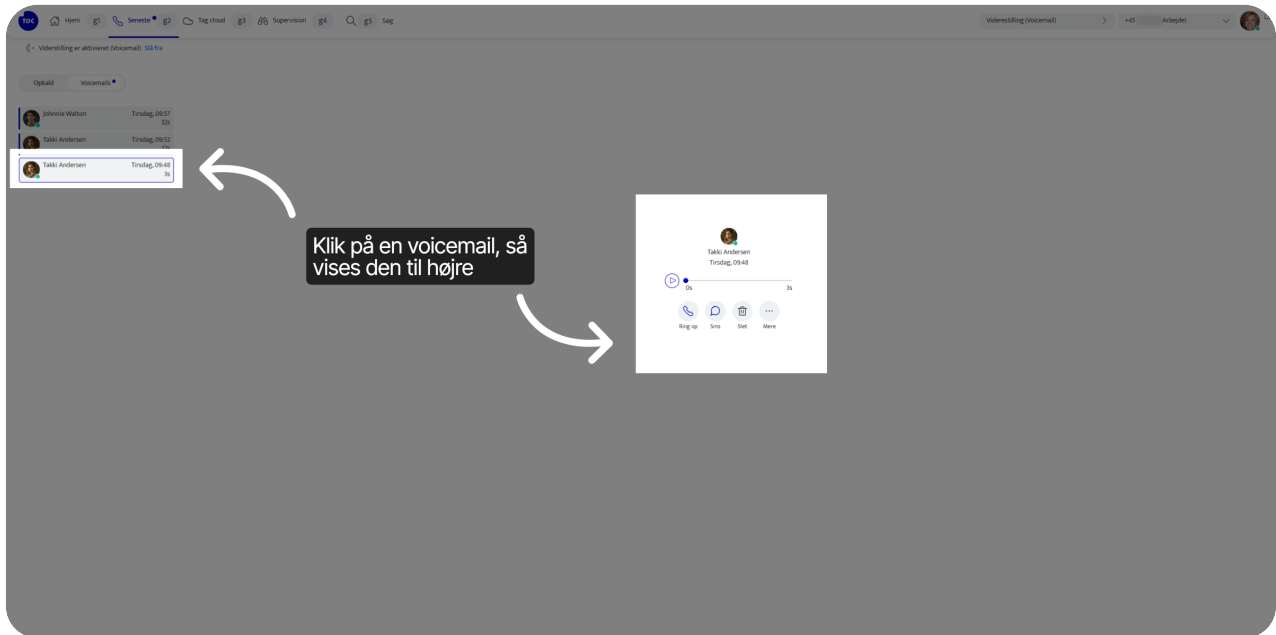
TOC Hjem g1 Seneste g2 Tag cloud g3 Supervision g4 g5 Søg

Viderestilling (Voicemail) +45 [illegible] Arbejde

Viderestilling er aktiveret (Voicemail) Slå fra

Opkald Voicemails

Johnnie Walton Tirsdag, 09:57 12s

Takki Andersen Tirsdag, 09:52 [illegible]

Takki Andersen Tirsdag, 09:48 3s

Klik på en voicemail, så vises den til højre

Takki Andersen
Tirsdag, 09:48

0s 3s

Ring op Sms Slet Mere